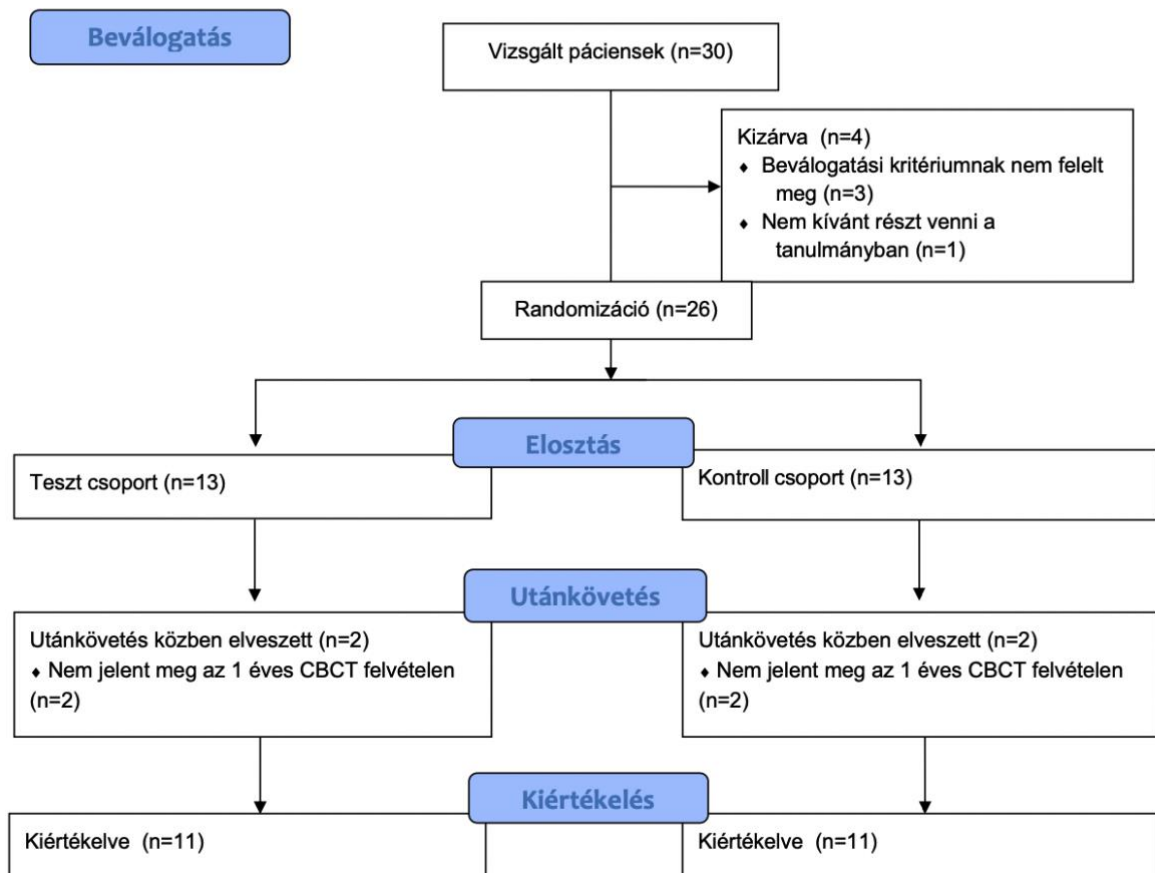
Beválogatás

Vizsgált páciensek (n=30)

Kizárva (n=4)
- Beválogatási kritériumnak nem felelt meg (n=3)
- Nem kívánt részt venni a tanulmányban (n=1)

Randomizáció (n=26)

Elosztás

Teszt csoport (n=13)

Kontroll csoport (n=13)

Utánkövetés

Utánkövetés közben elveszett (n=2)
- Nem jelent meg az 1 éves CBCT felvételen (n=2)

Utánkövetés közben elveszett (n=2)
- Nem jelent meg az 1 éves CBCT felvételen (n=2)

Kiértékelés

Kiértékelve (n=11)

Kiértékelve (n=11)